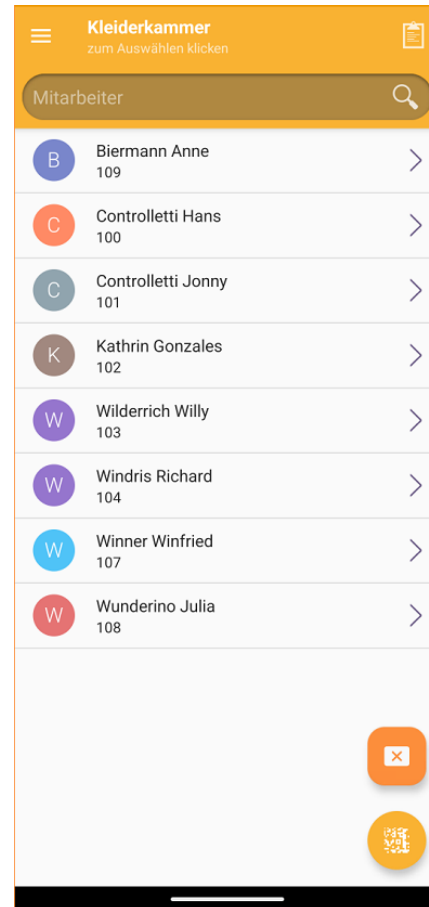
Kleiderkammer
zum Auswählen klicken

Mitarbeiter

B Biermann Anne
109

C Controlletti Hans
100

C Controlletti Jonny
101

K Kathrin Gonzales
102

W Wilderrich Willy
103

W Windris Richard
104

W Winner Winfried
107

W Wunderino Julia
108